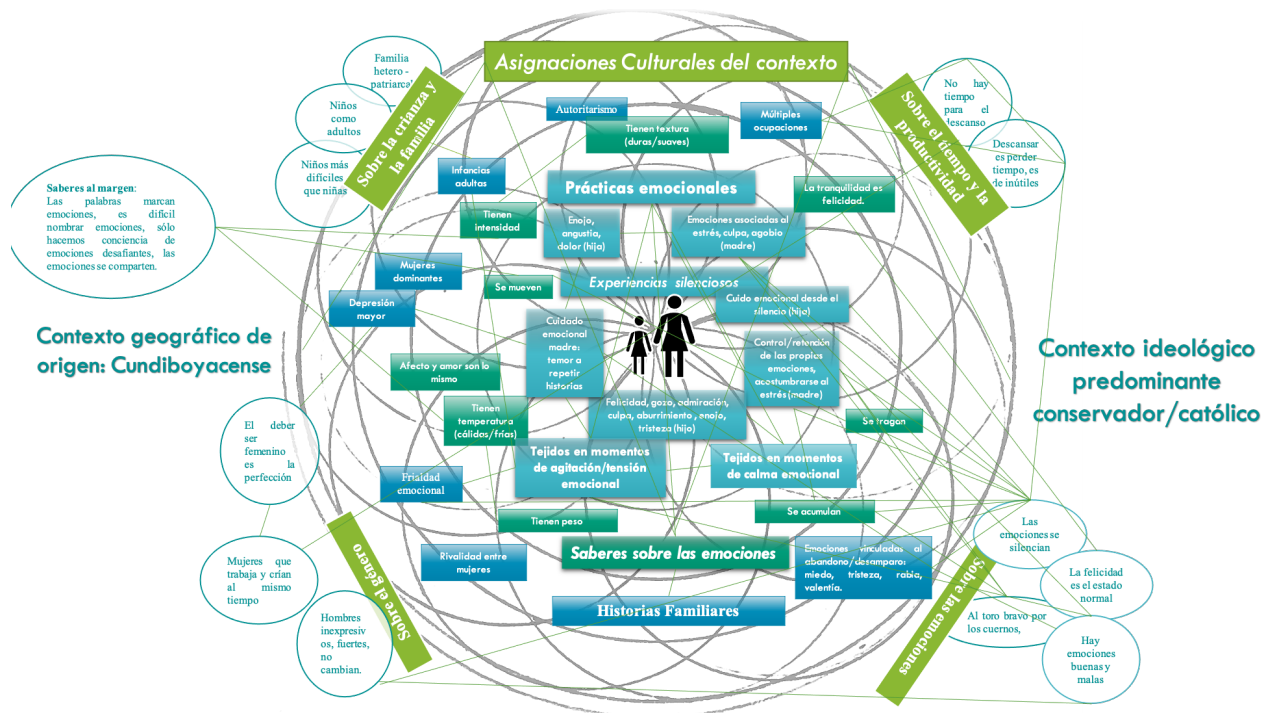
Asignaciones Culturales del contexto

Familia hetero - patriarcal

Niños como adultos

Niños más difíciles que niñas

Sobre la crianza y la familia

Saberes al margen: Las palabras marcan emociones, es difícil nombrar emociones, sólo hacemos conciencia de emociones desafiantes, las emociones se comparten.

Autoritarismo

Tienen textura (duras/suaves)

Múltiples ocupaciones

No hay tiempo para el descanso

Descansar es perder tiempo, es de inútiles

Sobre el tiempo y la productividad

Infancias adultas

Prácticas emocionales

La tranquilidad es felicidad.

Tienen intensidad

Enojo, angustia, dolor (hija)

Emociones asociadas al estrés, culpa, agobio (madre)

Mujeres dominantes

Se mueven

Experiencias silenciosas

Depresión mayor

Cuido emocional desde el silencio (hija)

Contexto geográfico de origen: Cundiboyacense

Cuidado emocional madre: temor a repetir historias

Control/retención de las propias emociones, acostumbrarse al estrés (madre)

Contexto ideológico predominante conservador/católico

Afecto y amor son lo mismo

Tienen temperatura (cálidos/fríos)

Felicidad, gozo, admiración, culpa, aburrimiento, enojo, tristeza (hijo)

Se tragan

El deber ser femenino es la perfección

Frialdad emocional

Tejidos en momentos de agitación/tensión emocional

Tejidos en momentos de calma emocional

Tienen peso

Se acumulan

Las emociones se silencian

Sobre el género

Mujeres que trabaja y crían al mismo tiempo

Rivalidad entre mujeres

Saberes sobre las emociones

Emociones vinculadas al abandono/desamparo: miedo, tristeza, rabia, valentía.

La felicidad es el estado normal

Hombres inexpresivos, fuertes, no cambian.

Historias Familiares

Al toro bravo por los cuernos,

Hay emociones buenas y malas

Sobre las emociones